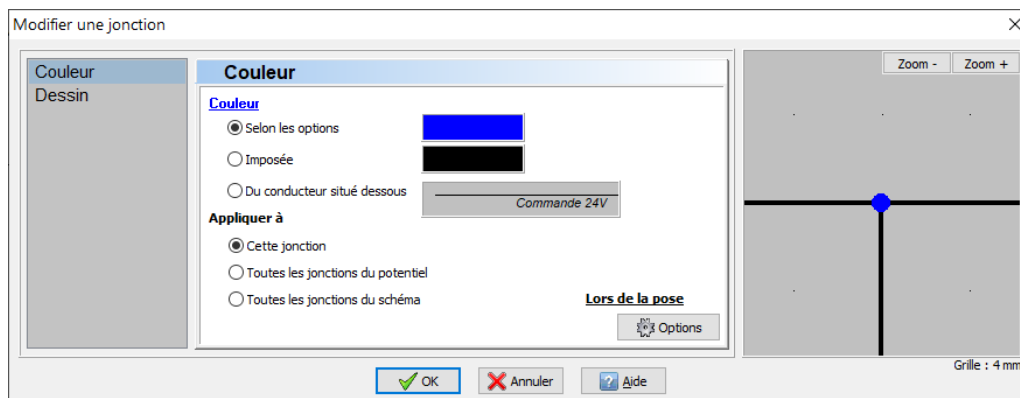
Modifier une jonction

×

Couleur
Dessin

Couleur

Couleur

Selon les options

Imposée

Du conducteur situé dessous

Commande 24V

Appliquer à

Cette jonction

Toutes les jonctions du potentiel

Toutes les jonctions du schéma

Lors de la pose

Options

Zoom -

Zoom +

Grille : 4 mm

OK

Annuler

Aide